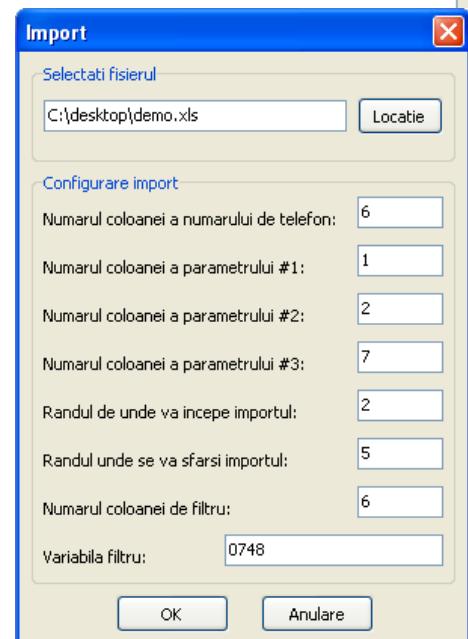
Import

Selectati fisierul

C:\desktop\demo.xls

Locatie

Configurare import

Numarul coloanei a numarului de telefon: 6

Numarul coloanei a parametrului #1: 1

Numarul coloanei a parametrului #2: 2

Numarul coloanei a parametrului #3: 7

Randul de unde va incepe importul: 2

Randul unde se va sfarsi importul: 5

Numarul coloanei de filtru: 6

Variabila filtru: 0748

OK

Anulare